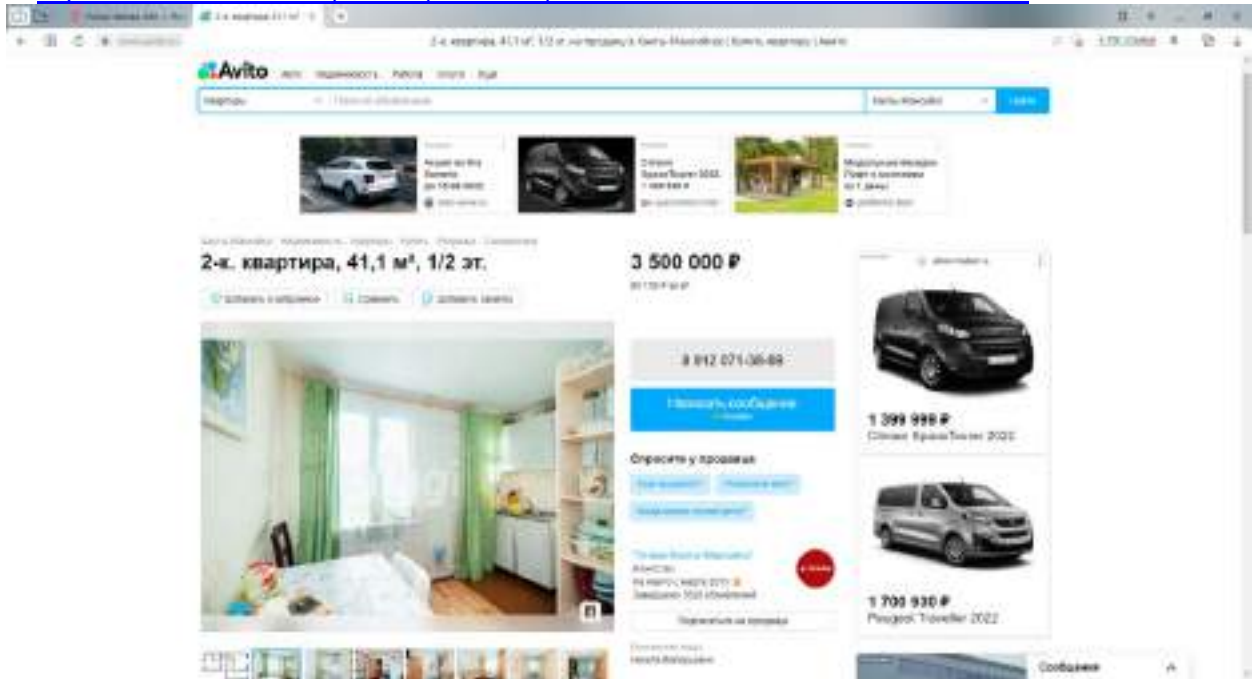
2-к. квартира, 41,1 м², 1/2 эт. на продажу в Ханты-Мансийске | Купить квартиру | Авито

Avito Авто Недвижимость Работа Услуги Ещё

Квартиры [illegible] Ханты-Мансийск Найти

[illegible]

2-к. квартира, 41,1 м², 1/2 эт.

Добавить в избранное Сравнить Добавить заметку

3 500 000 ₽

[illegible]

8 912 071-36-69

Написать сообщение

Спросите у продавца

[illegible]

Подписаться на продавца

1 399 999 ₽
Citroen SpaceTourer 2022

1 700 930 ₽
Peugeot Traveller 2022

Сообщения